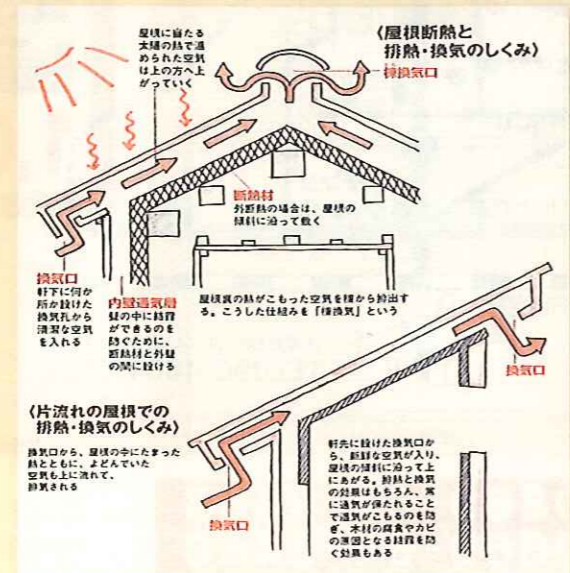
〈屋根断熱と排熱・換気のしくみ〉

屋根に当たる太陽の熱で温められた空気は上の方へ上がっていく

棟換気口

断熱材
外断熱の場合は、屋根の傾斜に沿って敷く

換気口
軒下に何か所か設けた換気孔から清浄な空気を入れる

内壁通気層
壁の中に結露ができるのを防ぐために、断熱材と外壁の間に設ける

屋根裏の熱がこもった空気を棟から排出する。こうした仕組みを「棟換気」という

〈片流れの屋根での排熱・換気のしくみ〉

換気口から、屋根の中にたまった熱とともに、よどんでいた空気も上に流れて、排気される

換気口

軒先に設けた換気口から、新鮮な空気が入り、屋根の傾斜に沿って上にあがる。排熱は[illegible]、常に通気が保たれることで湿気がこもるのを防ぎ、木材の腐食やカビの原因となる結露を防ぐ効果もある

換気口